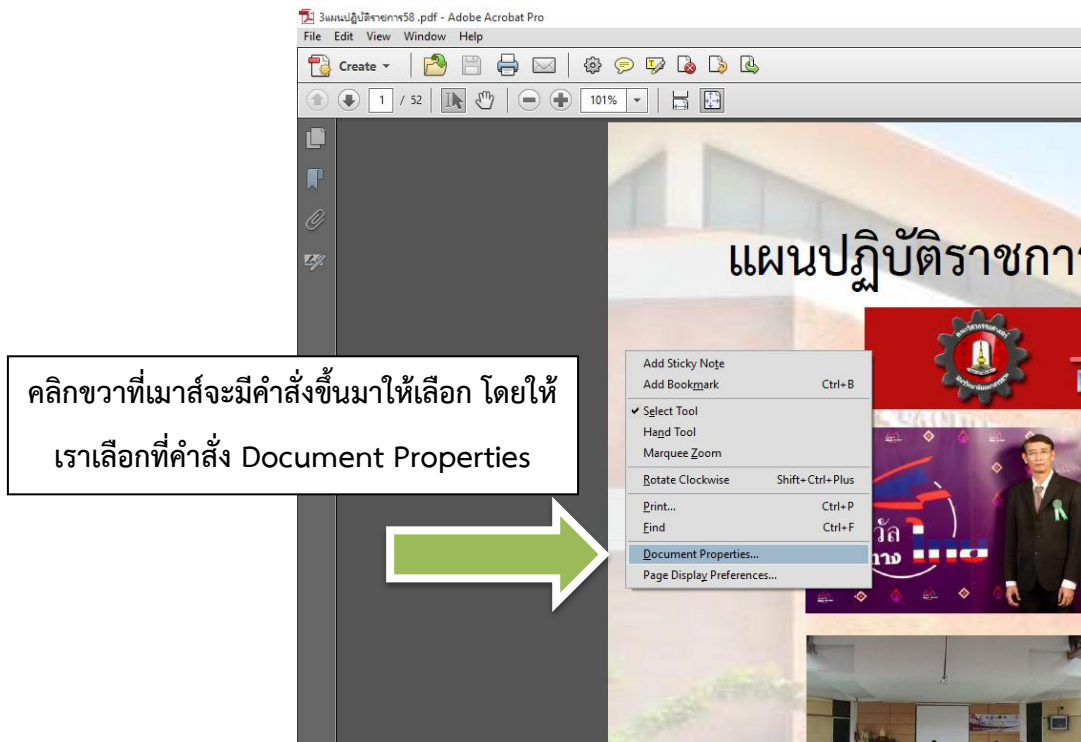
3แผนปฏิบัติราชการ58 .pdf - Adobe Acrobat Pro
File Edit View Window Help
Create
1 / 52
101%

แผนปฏิบัติราชกา

คลิกขวาที่เมาส์จะมีคำสั่งขึ้นมาให้เลือก โดยให้เราเลือกที่คำสั่ง Document Properties

Add Sticky Note
Add Bookmark Ctrl+B
✔ Select Tool
Hand Tool
Marquee Zoom
Rotate Clockwise Shift+Ctrl+Plus
Print... Ctrl+P
Find Ctrl+F
Document Properties...
Page Display Preferences...